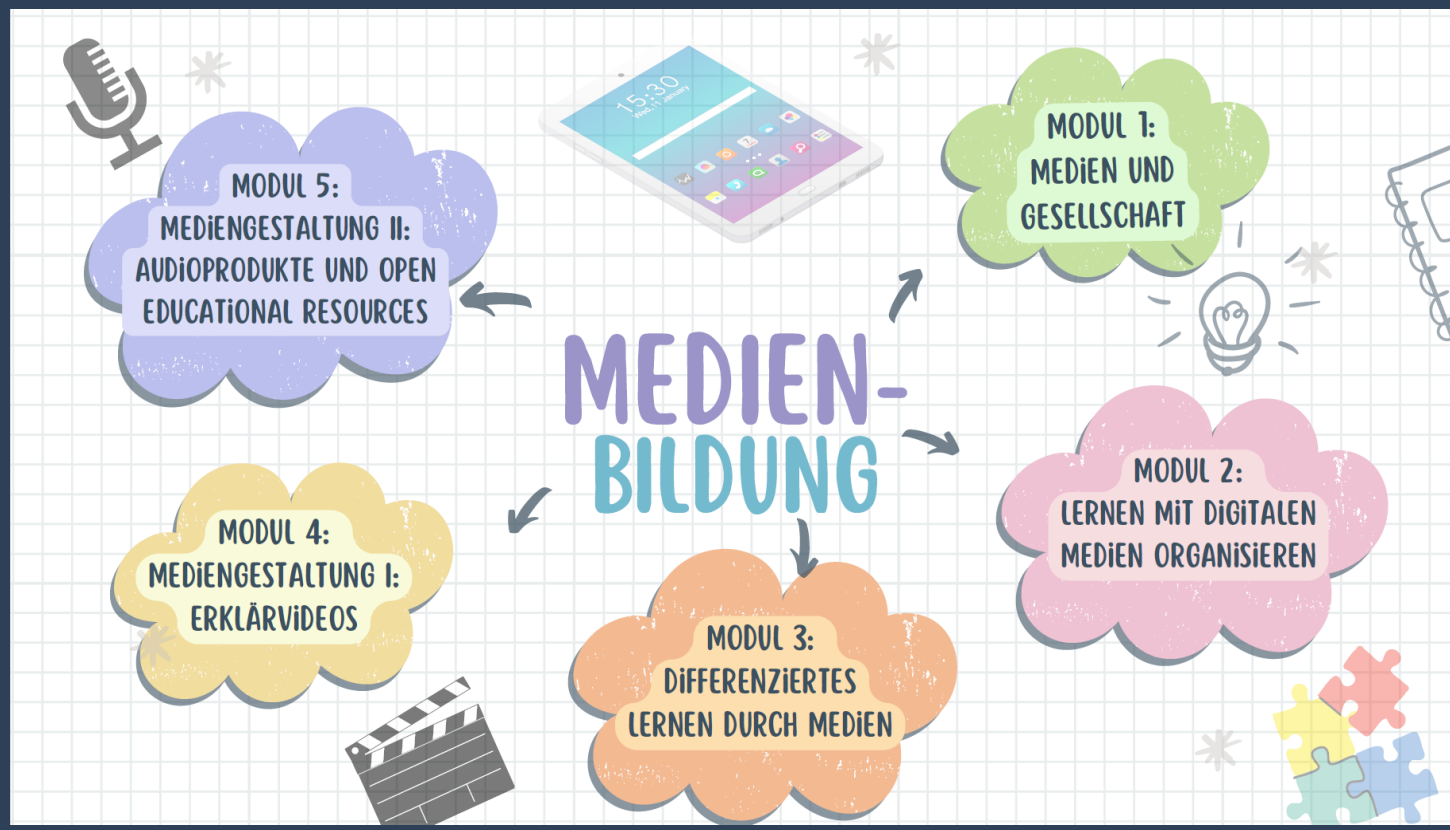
15:30

MODUL 5:
MEDIENGESTALTUNG II:
AUDIOPRODUKTE UND OPEN
EDUCATIONAL RESOURCES

MODUL 1:
MEDIEN UND
GESELLSCHAFT

MEDIEN-
BILDUNG

MODUL 2:
LERNEN MIT DIGITALEN
MEDIEN ORGANISIEREN

MODUL 4:
MEDIENGESTALTUNG I:
ERKLÄRVIDEOS

MODUL 3:
DIFFERENZIERTES
LERNEN DURCH MEDIEN